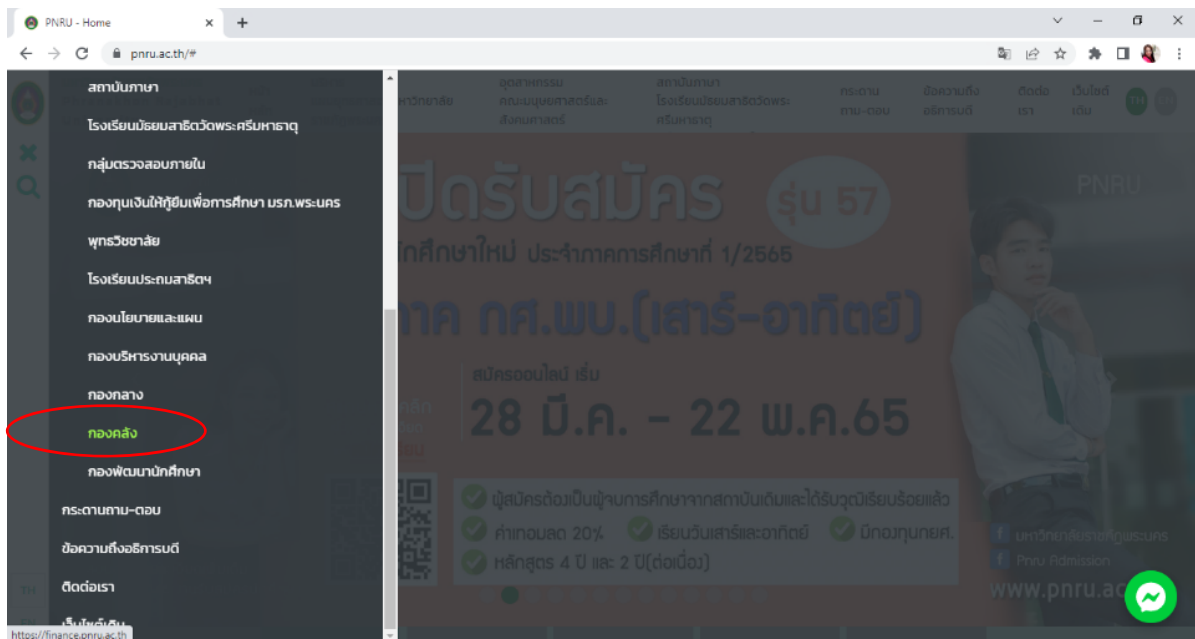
PNRU - Home
pnru.ac.th/#

สถาบันภาษา
โรงเรียนมัธยมสาธิตวัดพระศรีมหาธาตุ
กลุ่มตรวจสอบภายใน
กองทุนเงินให้กู้ยืมเพื่อการศึกษา มรภ.พระนคร
พุทธวิชชาลัย
โรงเรียนประถมสาธิตฯ
กองนโยบายและแผน
กองบริหารงานบุคคล
กองกลาง
กองคลัง
กองพัฒนานักศึกษา
กระดานถาม-ตอบ
ข้อความถึงอธิการบดี
ติดต่อเรา
เว็บไซต์เดิม

https://finance.pnru.ac.th

หาวิทยาลัย
อุตสาหกรรม คณะมนุษยศาสตร์และสังคมศาสตร์
สถาบันภาษา โรงเรียนมัธยมสาธิตวัดพระศรีมหาธาตุ
กระดานถาม-ตอบ
ข้อความถึงอธิการบดี
ติดต่อเรา
เว็บไซต์เดิม
TH EN

PNRU
ปิดรับสมัคร รุ่น 57
นักศึกษาใหม่ ประจำภาคการศึกษาที่ 1/2565
ภาค กศ.พบ.(เสาร์-อาทิตย์)
สมัครออนไลน์ เริ่ม
28 มี.ค. – 22 พ.ค.65
ผู้สมัครต้องเป็นผู้จบการศึกษาจากสถาบันเดิมและได้รับวุฒิเรียบร้อยแล้ว
ค่าเทอมลด 20%
เรียนวันเสาร์และอาทิตย์
มีกองทุนกยศ.
หลักสูตร 4 ปี และ 2 ปี(ต่อเนื่อง)
มหาวิทยาลัยราชภัฏพระนคร
Pnru Admission
www.pnru.ac